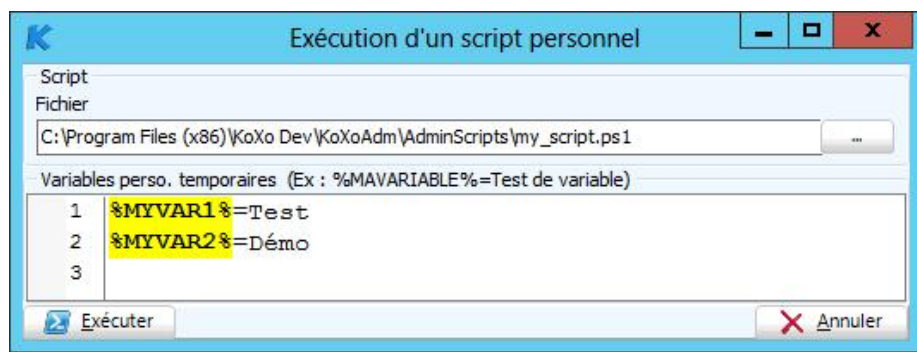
Exécution d'un script personnel

Script

Fichier

C:\Program Files (x86)\KoXo Dev\KoXoAdm\AdminScripts\my_script.ps1

...

Variables perso. temporaires (Ex : %MAVARIABLE%=Test de variable)

1 %MYVAR1%=Test
2 %MYVAR2%=Démo
3

Exécuter

Annuler